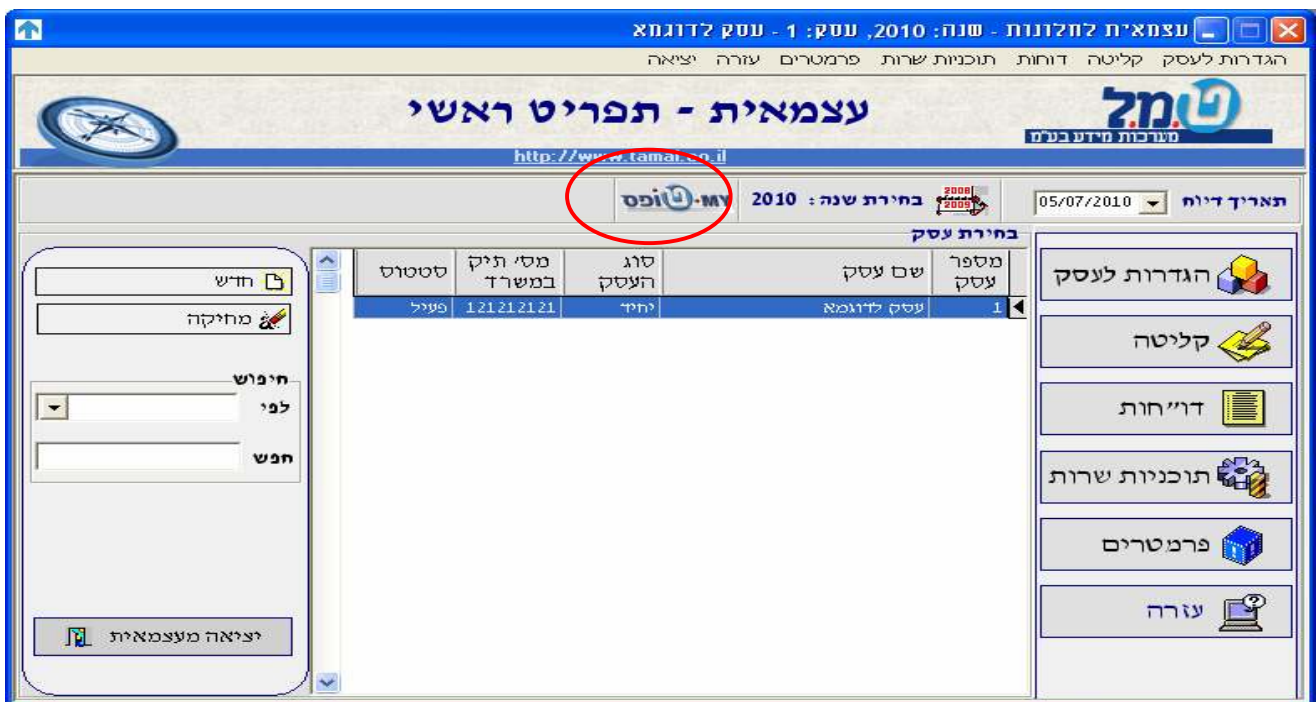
עצמאית לחלונות - שנה: 2010, עסק: 1 - עסק לדוגמא

הגדרות לעסק קליטה דוחות תוכניות שרות פרמטרים עזרה יציאה

עצמאית - תפריט ראשי

http://www.tamal.co.il

ת.מ.ל מערכות מידע בע"מ

תאריך דיווח 05/07/2010

בחירת שנה : 2010

MY-טופס

בחירת עסק

| מספר עסק | שם עסק | סוג העסק | מס' תיק במשרד | סטטוס |
|---|---|---|---|---|
| 1 | עסק לדוגמא | יחיד | 121212121 | פעיל |

חדש

מחיקה

חיפוש

לפי

חפש

יציאה מעצמאית

הגדרות לעסק

קליטה

דו"חות

תוכניות שרות

פרמטרים

עזרה